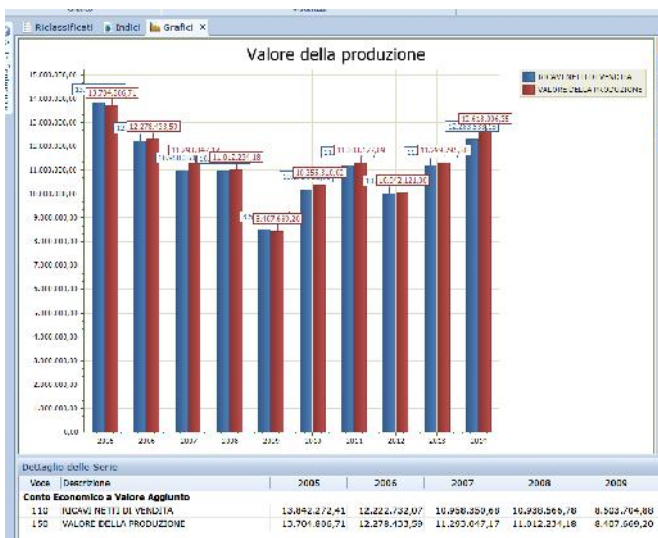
Riclassificati Indici Grafici ×

Valore della produzione

RICAVI NETTI DI VENDITA
VALORE DELLA PRODUZIONE

15.000.000,00
14.000.000,00
13.000.000,00
12.000.000,00
11.000.000,00
10.000.000,00
9.000.000,00
8.000.000,00
7.000.000,00
6.000.000,00
5.000.000,00
4.000.000,00
3.000.000,00
2.000.000,00
1.000.000,00
0,00

13.704.808,7
12.278.433,59
11.293.047,17
11.012.234,18
8.407.669,20
10.353.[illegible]
11.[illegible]
10.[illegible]
11.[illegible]
12.618.006,56

2005 2006 2007 2008 2009 2010 2011 2012 2013 2014

Dettaglio delle Serie

| Voce | Descrizione | 2005 | 2006 | 2007 | 2008 | 2009 |
|---|---|---|---|---|---|---|
| Conto Economico a Valore Aggiunto | | | | | | |
| 110 | RICAVI NETTI DI VENDITA | 13.842.272,41 | 12.222.732,07 | 10.958.350,68 | 10.938.566,78 | 8.503.704,88 |
| 150 | VALORE DELLA PRODUZIONE | 13.704.808,71 | 12.278.433,59 | 11.293.047,17 | 11.012.234,18 | 8.407.669,20 |